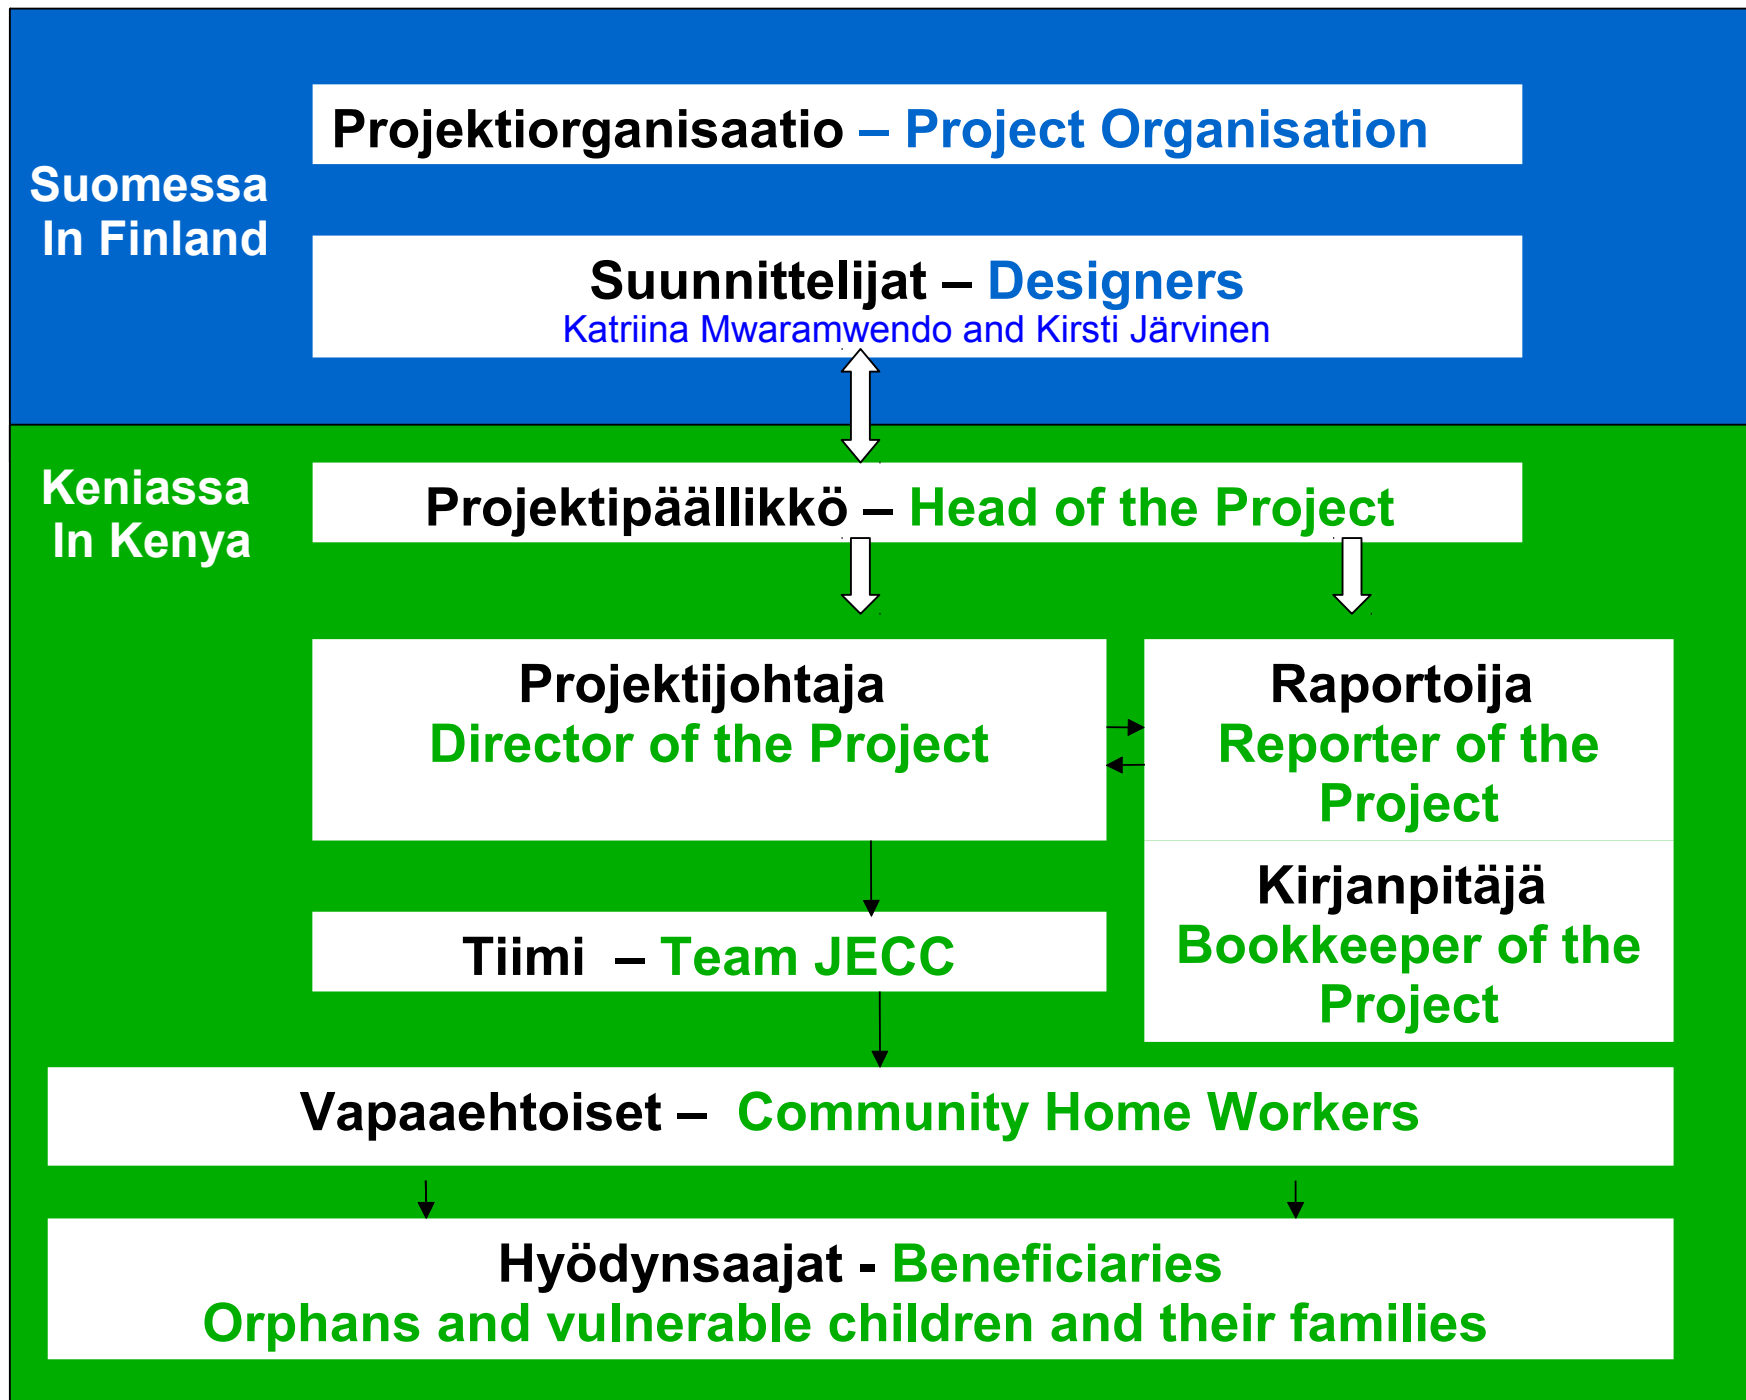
Suomessa
In Finland

Projektiorganisaatio – Project Organisation

Suunnittelijat – Designers
Katriina Mwaramwendo and Kirsti Järvinen

Keniassa
In Kenya

Projektipäällikkö – Head of the Project

Projektijohtaja
Director of the Project

Raportoija
Reporter of the Project

Kirjanpitäjä
Bookkeeper of the Project

Tiimi – Team JECC

Vapaaehtoiset – Community Home Workers

Hyödynsaajat - Beneficiaries
Orphans and vulnerable children and their families